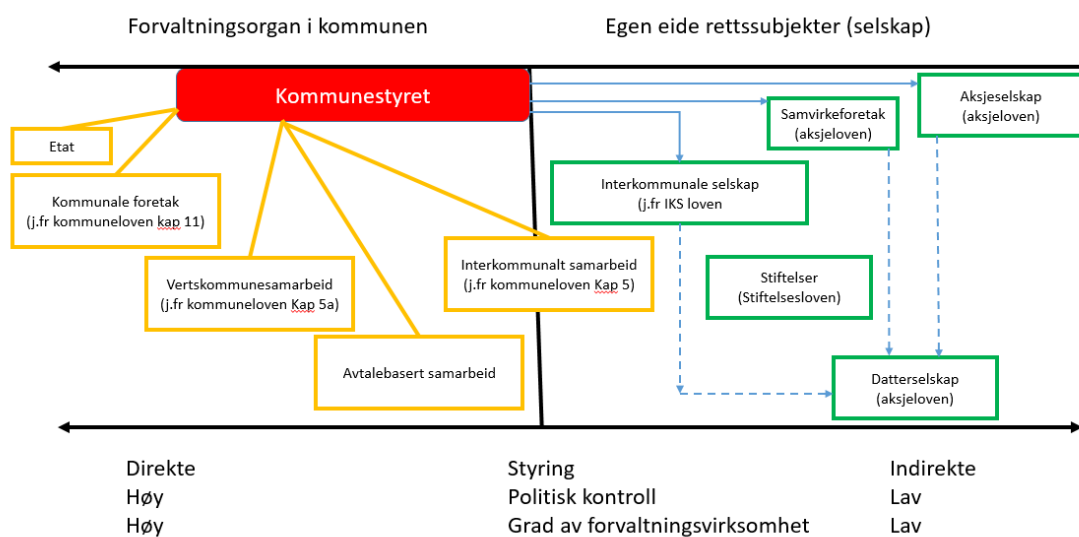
Forvaltningsorgan i kommunen

Egen eide rettssubjekter (selskap)

Kommunestyret

Etat

Kommunale foretak
(j.fr kommuneloven kap 11)

Vertskommunesamarbeid
(j.fr kommuneloven Kap 5a)

Avtalebasert samarbeid

Interkommunalt samarbeid
(j.fr kommuneloven Kap 5)

Interkommunale selskap
(j.fr IKS loven

Samvirkeforetak
(aksjeloven)

Aksjeselskap
(aksjeloven)

Stiftelser
(Stiftelsesloven)

Datterselskap
(aksjeloven)

| Direkte | Styring | Indirekte |
|---|---|---|
| Høy | Politisk kontroll | Lav |
| Høy | Grad av forvaltningsvirksomhet | Lav |